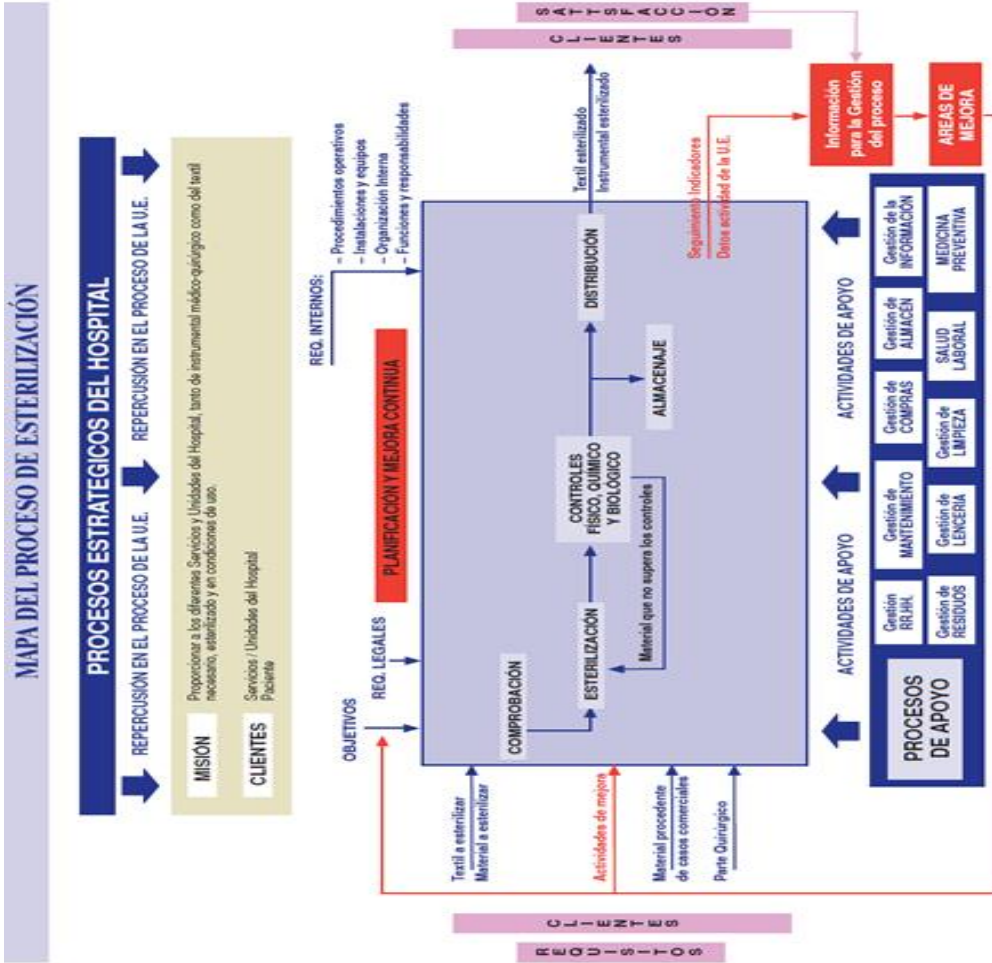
MAPA DEL PROCESO DE ESTERILIZACIÓN

PROCESOS ESTRATEGICOS DEL HOSPITAL

REPERCUSIÓN EN EL PROCESO DE LA U.E.

REPERCUSIÓN EN EL PROCESO DE LA U.E.

MISIÓN

Proporcionar a los diferentes Servicios y Unidades del Hospital, tanto de instrumental médico-quirúrgico como del textil necesario, esterilizado y en condiciones de uso.

CLIENTES

Servicios / Unidades del Hospital
Paciente

PLANIFICACIÓN Y MEJORA CONTINUA

REQ. INTERNOS:
- Procedimientos operativos
- Instalaciones y equipos
- Organización Interna
- Funciones y responsabilidades

REQ. LEGALES

OBJETIVOS

COMPROBACIÓN

ESTERILIZACIÓN

Material que no supera los controles

CONTROLES FÍSICO, QUÍMICO Y BIOLÓGICO

ALMACENAJE

DISTRIBUCIÓN

Textil esterilizado
Instrumental esterilizado

SATISFACCIÓN

CLIENTES

Información para la Gestión del proceso

AREAS DE MEJORA

Seguimiento Indicadores
Datos actividad de la U.E.

Textil a esterilizar
Material a esterilizar

Actividades de mejora

Material procedente de casos comerciales

Parte Quirúrgico

CLIENTES

REQUISITOS

ACTIVIDADES DE APOYO

ACTIVIDADES DE APOYO

PROCESOS DE APOYO

Gestión RR.HH.

Gestión de RESIDUOS

Gestión de MANTENIMIENTO

Gestión de LENCERÍA

Gestión de COMPRAS

Gestión de LIMPIEZA

Gestión de ALMACÉN

SALUD LABORAL

Gestión de la INFORMACIÓN

MEDICINA PREVENTIVA